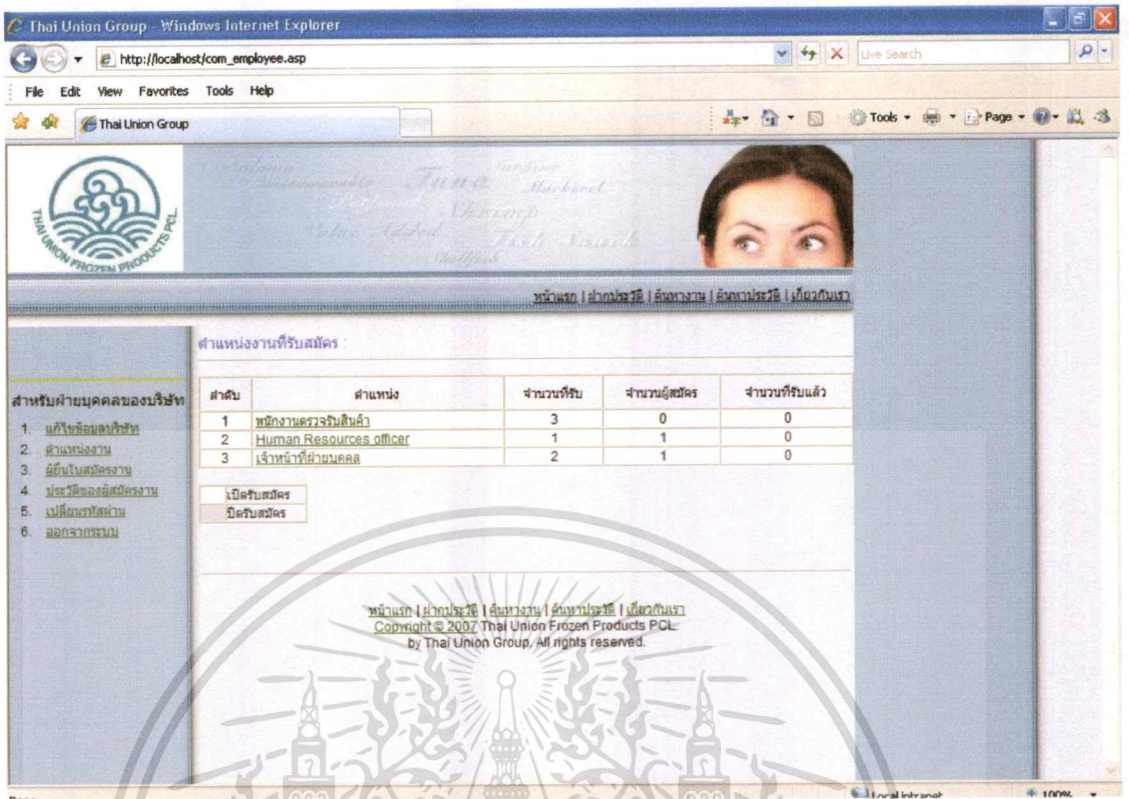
Thai Union Group - Windows Internet Explorer

http://localhost/com_employee.asp

Live Search

File Edit View Favorites Tools Help

Thai Union Group

Tools Page

THAI UNION FROZEN PRODUCTS PCL.

Salmon Tuna Sardine Mackerel Shrimp Value Added Fish Snack Shellfish

หน้าแรก | ฝากประวัติ | ค้นหางาน | ค้นหาประวัติ | เกี่ยวกับเรา

สำหรับฝ่ายบุคคลของบริษัท

1. แก้ไขข้อมูลบริษัท
2. ตำแหน่งงาน
3. ผู้ยื่นใบสมัครงาน
4. ประวัติของผู้สมัครงาน
5. เปลี่ยนรหัสผ่าน
6. ออกจากระบบ

ตำแหน่งงานที่รับสมัคร :

| ลำดับ | ตำแหน่ง | จำนวนที่รับ | จำนวนผู้สมัคร | จำนวนที่รับแล้ว |
|---|---|---|---|---|
| 1 | พนักงานตรวจรับสินค้า | 3 | 0 | 0 |
| 2 | Human Resources officer | 1 | 1 | 0 |
| 3 | เจ้าหน้าที่ฝ่ายบุคคล | 2 | 1 | 0 |

เปิดรับสมัคร
ปิดรับสมัคร

หน้าแรก | ฝากประวัติ | ค้นหางาน | ค้นหาประวัติ | เกี่ยวกับเรา
Copyright © 2007 Thai Union Frozen Products PCL.
by Thai Union Group, All rights reserved.

Local intranet 100%